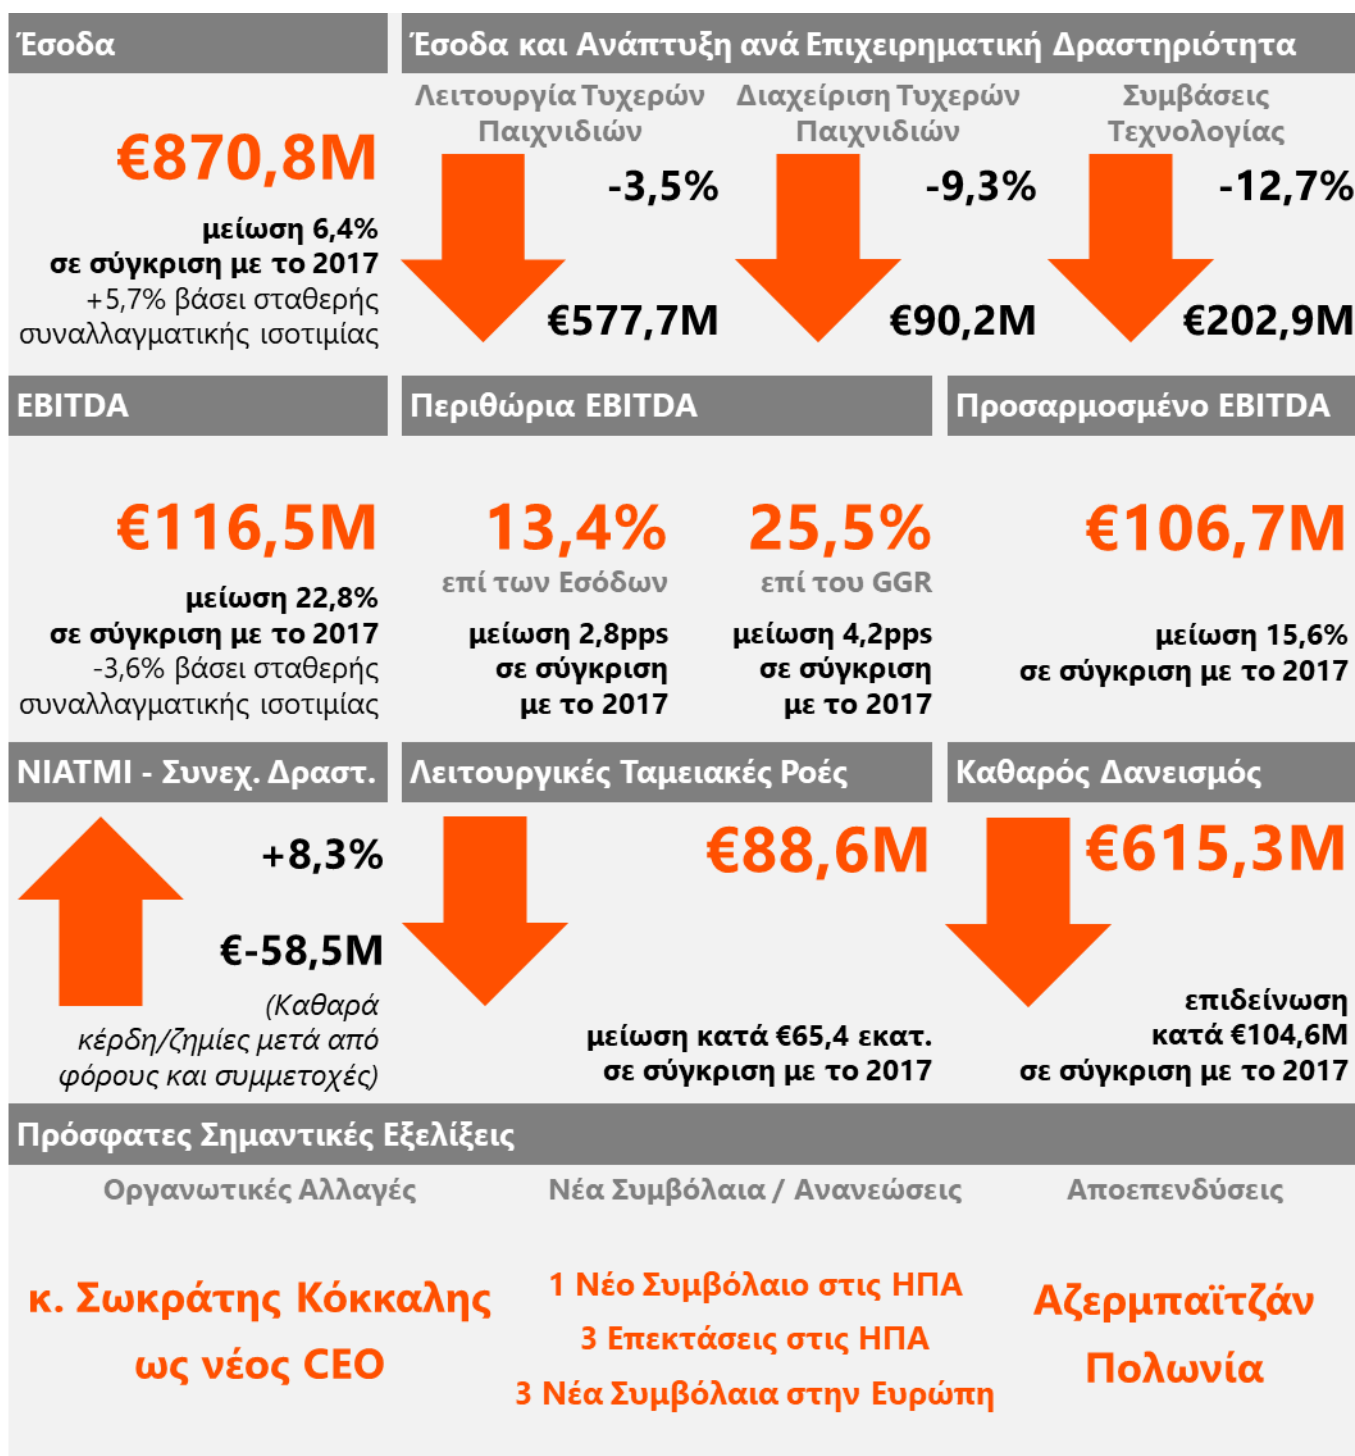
Έσοδα

€870,8M

μείωση 6,4% σε σύγκριση με το 2017 +5,7% βάσει σταθερής συναλλαγματικής ισοτιμίας

Έσοδα και Ανάπτυξη ανά Επιχειρηματική Δραστηριότητα

Λειτουργία Τυχερών Παιχνιδιών

-3,5%

€577,7M

Διαχείριση Τυχερών Παιχνιδιών

-9,3%

€90,2M

Συμβάσεις Τεχνολογίας

-12,7%

€202,9M

EBITDA

€116,5M

μείωση 22,8% σε σύγκριση με το 2017 -3,6% βάσει σταθερής συναλλαγματικής ισοτιμίας

Περιθώρια EBITDA

13,4%

επί των Εσόδων

μείωση 2,8pps σε σύγκριση με το 2017

25,5%

επί του GGR

μείωση 4,2pps σε σύγκριση με το 2017

Προσαρμοσμένο EBITDA

€106,7M

μείωση 15,6% σε σύγκριση με το 2017

NIATMI - Συνεχ. Δραστ.

+8,3%

€-58,5M

(Καθαρά κέρδη/ζημίες μετά από φόρους και συμμετοχές)

Λειτουργικές Ταμειακές Ροές

€88,6M

μείωση κατά €65,4 εκατ. σε σύγκριση με το 2017

Καθαρός Δανεισμός

€615,3M

επιδείνωση κατά €104,6M σε σύγκριση με το 2017

Πρόσφατες Σημαντικές Εξελίξεις

Οργανωτικές Αλλαγές

κ. Σωκράτης Κόκκαλης ως νέος CEO

Νέα Συμβόλαια / Ανανεώσεις

1 Νέο Συμβόλαιο στις ΗΠΑ
3 Επεκτάσεις στις ΗΠΑ
3 Νέα Συμβόλαια στην Ευρώπη

Αποεπενδύσεις

Αζερμπαϊτζάν
Πολωνία